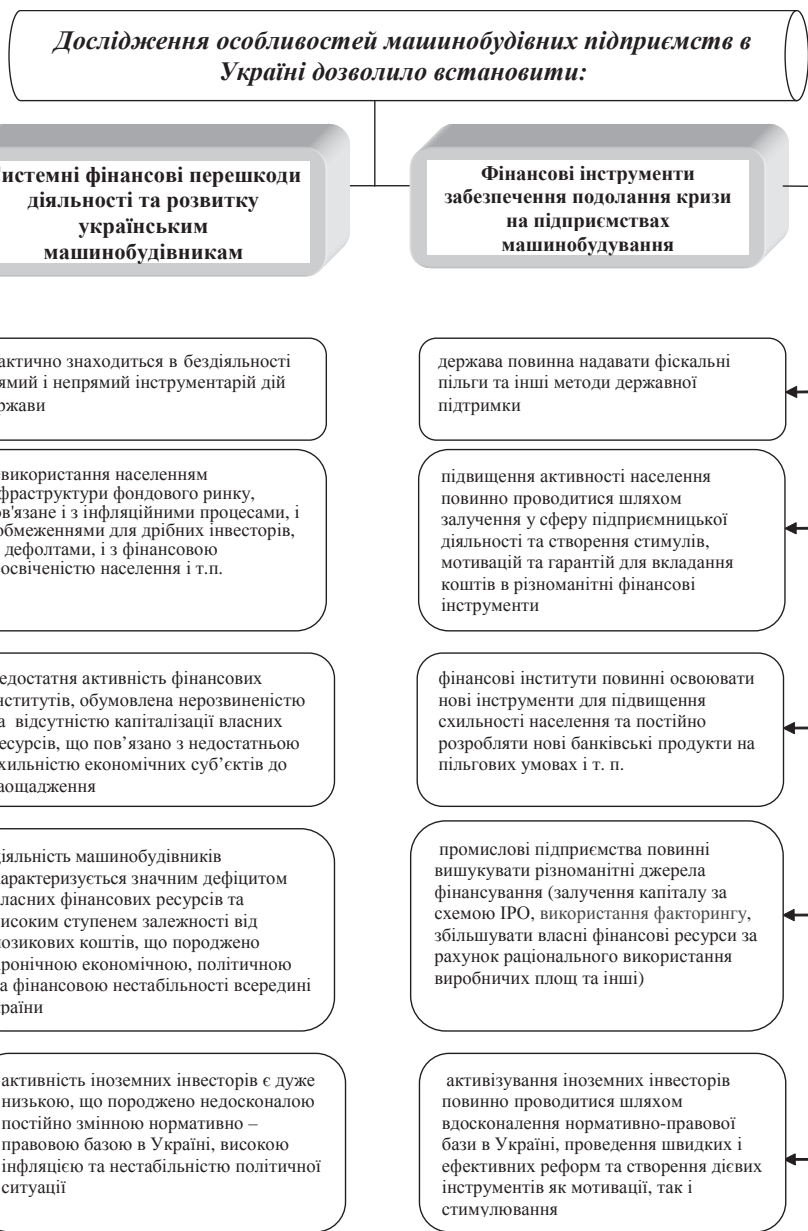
Дослідження особливостей машинобудівних підприємств в Україні дозволило встановити:

истемні фінансові перешкоди діяльності та розвитку українським машинобудівникам

Фінансові інструменти забезпечення подолання кризи на підприємствах машинобудування

актично знаходиться в бездіяльності ямий і непрямий інструментарій дій ржави

держава повинна надавати фіскальні пільги та інші методи державної підтримки

використання населенням фраструктури фондового ринку, ов'язане і з інфляційними процесами, і обмеженнями для дрібних інвесторів, дефолтами, і з фінансовою освіченістю населення і т.п.

підвищення активності населення повинно проводитися шляхом залучення у сферу підприємницької діяльності та створення стимулів, мотивацій та гарантій для вкладання коштів в різноманітні фінансові інструменти

едостатня активність фінансових інститутів, обумовлена нерозвиненістю а відсутністю капіталізації власних есурсів, що пов'язано з недостатньою хильністю економічних суб'єктів до аощадження

фінансові інститути повинні освоювати нові інструменти для підвищення схильності населення та постійно розробляти нові банківські продукти на пільгових умовах і т. п.

іяльність машинобудівників арактеризується значним дефіцитом ласних фінансових ресурсів та исоким ступенем залежності від озикових коштів, що породжено ронічною економічною, політичною а фінансовою нестабільності всередині раїни

промислові підприємства повинні вишукувати різноманітні джерела фінансування (залучення капіталу за схемою IPO, використання факторингу, збільшувати власні фінансові ресурси за рахунок раціонального використання виробничих площ та інші)

активність іноземних інвесторів є дуже низькою, що породжено недосконалою постійно змінною нормативно – правовою базою в Україні, високою інфляцією та нестабільністю політичної ситуації

активізування іноземних інвесторів повинно проводитися шляхом вдосконалення нормативно-правової бази в Україні, проведення швидких і ефективних реформ та створення дієвих інструментів як мотивації, так і стимулювання